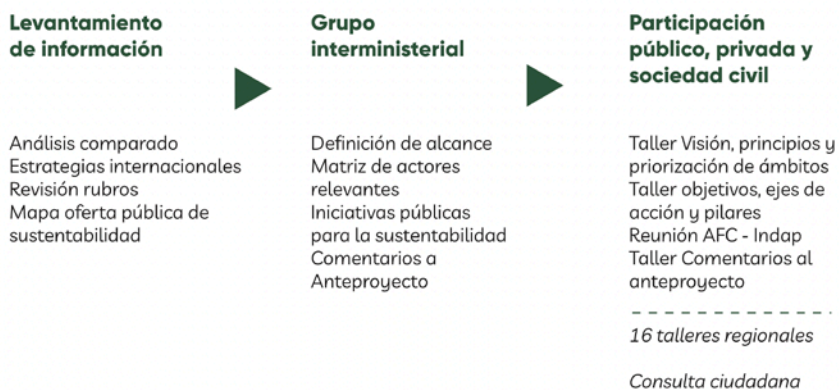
Levantamiento de información

Análisis comparado
Estrategias internacionales
Revisión rubros
Mapa oferta pública de sustentabilidad

Grupo interministerial

Definición de alcance
Matriz de actores relevantes
Iniciativas públicas para la sustentabilidad
Comentarios a Anteproyecto

Participación público, privada y sociedad civil

Taller Visión, principios y priorización de ámbitos
Taller objetivos, ejes de acción y pilares
Reunión AFC - Indap
Taller Comentarios al anteproyecto

16 talleres regionales

Consulta ciudadana